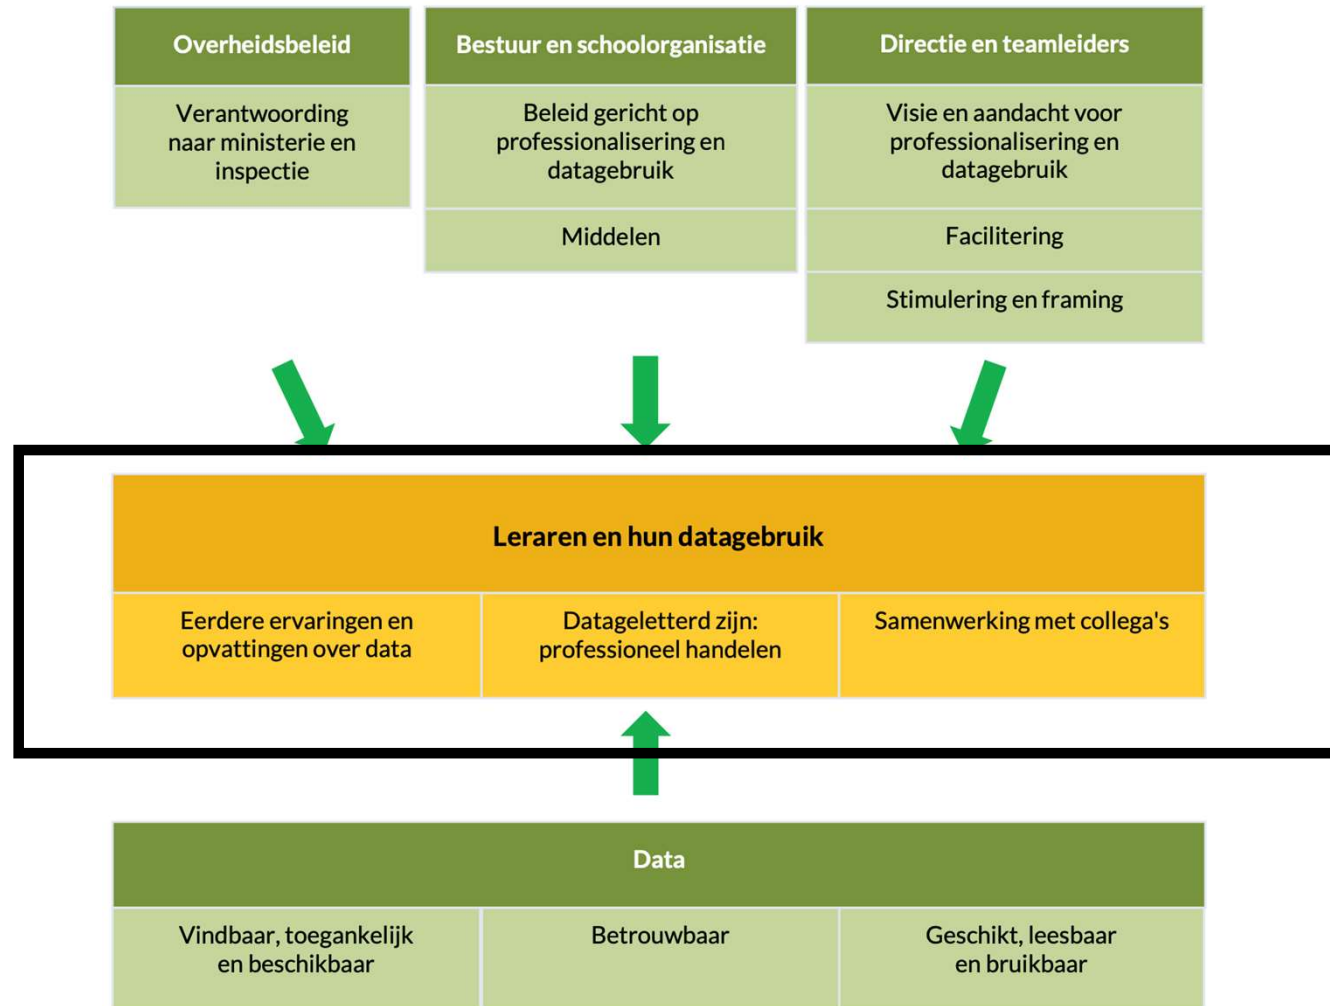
Overheidsbeleid

Verantwoording naar ministerie en inspectie

Bestuur en schoolorganisatie

Beleid gericht op professionalisering en datagebruik

Middelen

Directie en teamleiders

Visie en aandacht voor professionalisering en datagebruik

Facilitering

Stimulering en framing

Leraren en hun datagebruik

Eerdere ervaringen en opvattingen over data

Datageletterd zijn: professioneel handelen

Samenwerking met collega's

Data

Vindbaar, toegankelijk en beschikbaar

Betrouwbaar

Geschikt, leesbaar en bruikbaar